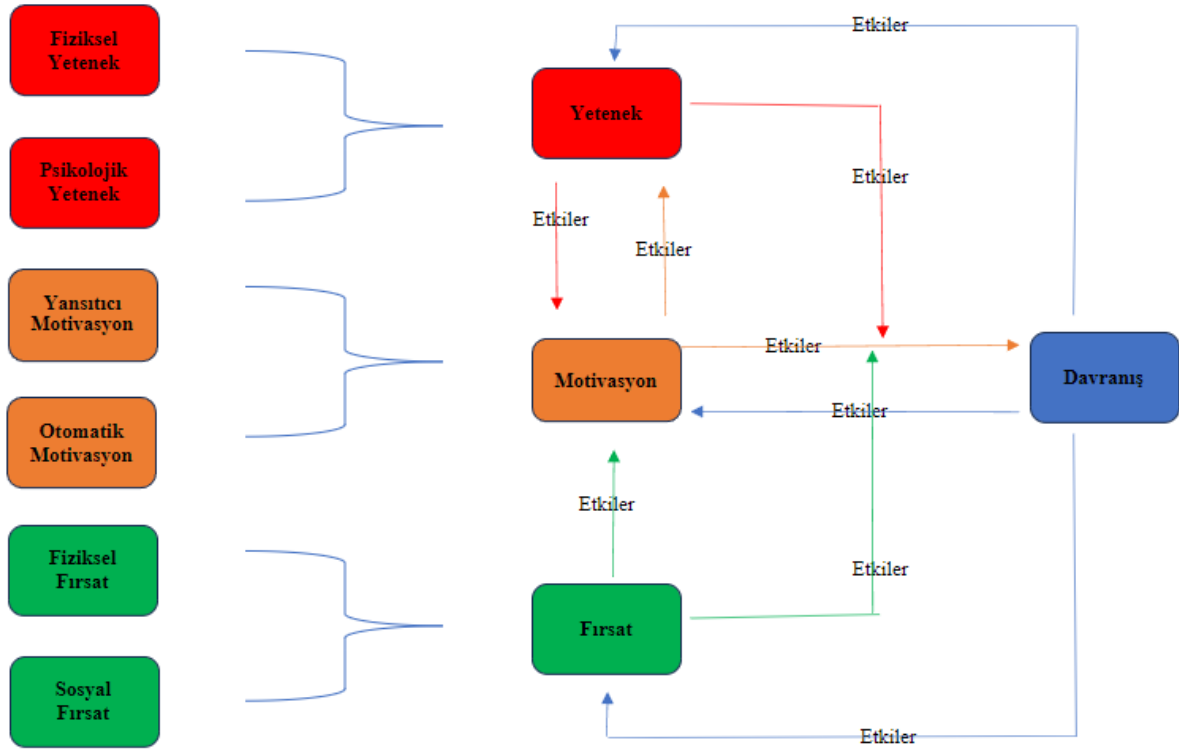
Fiziksel Yetenek

Psikolojik Yetenek

Yansıtıcı Motivasyon

Otomatik Motivasyon

Fiziksel Fırsat

Sosyal Fırsat

Etkiler

Yetenek

Etkiler

Etkiler

Etkiler

Motivasyon

Etkiler

Etkiler

Davranış

Etkiler

Etkiler

Fırsat

Etkiler